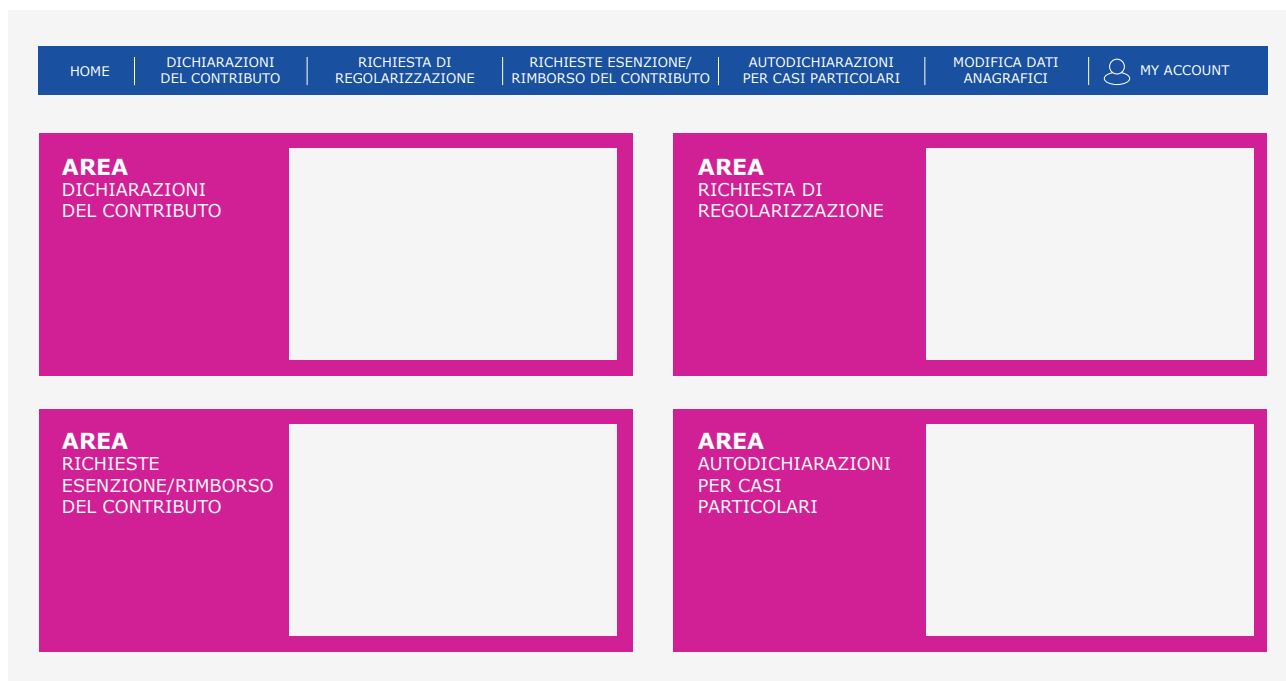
HOME | DICHIARAZIONI DEL CONTRIBUTO | RICHIESTA DI REGOLARIZZAZIONE | RICHIESTE ESENZIONE/ RIMBORSO DEL CONTRIBUTO | AUTODICHIARAZIONI PER CASI PARTICOLARI | MODIFICA DATI ANAGRAFICI | MY ACCOUNT

AREA
DICHIARAZIONI DEL CONTRIBUTO

AREA
RICHIESTA DI REGOLARIZZAZIONE

AREA
RICHIESTE ESENZIONE/RIMBORSO DEL CONTRIBUTO

AREA
AUTODICHIARAZIONI PER CASI PARTICOLARI